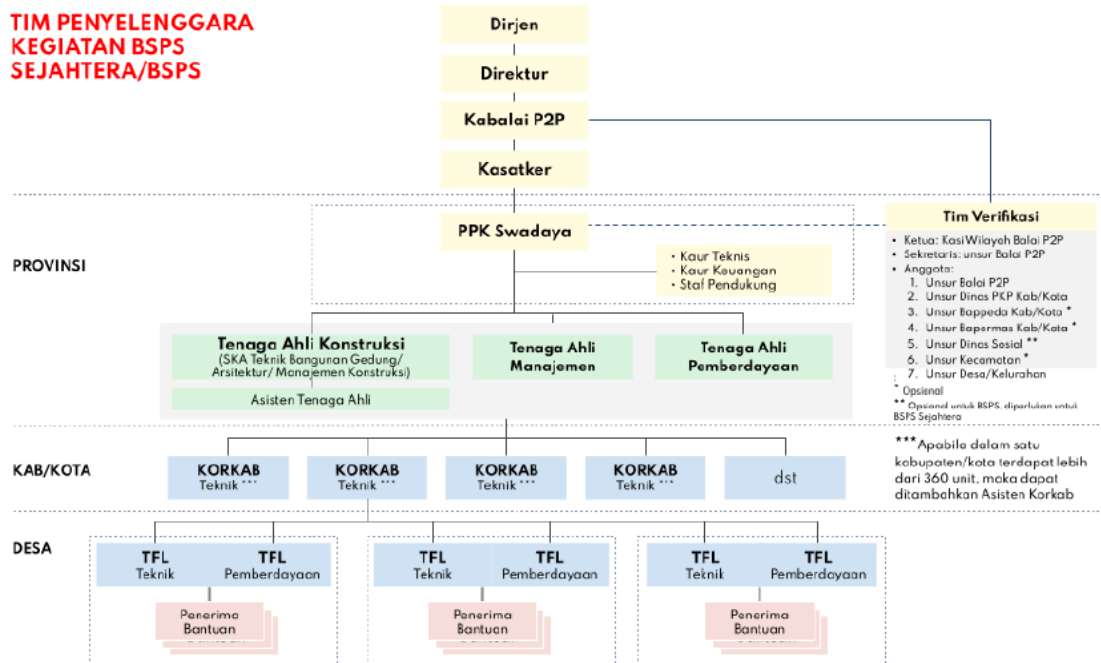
TIM PENYELENGGARA KEGIATAN BSPS SEJAHTERA/BSPS

Dirjen

Direktur

Kabalai P2P

Kasatker

PROVINSI

PPK Swadaya

· Kaur Teknis
· Kaur Keuangan
· Staf Pendukung

Tim Verifikasi

• Ketua: Kasi Wilayah Balai P2P
• Sekretaris: unsur Balai P2P
• Anggota:
1. Unsur Balai P2P
2. Unsur Dinas PKP Kab/Kota
3. Unsur Bappeda Kab/Kota *
4. Unsur Bapermas Kab/Kota *
5. Unsur Dinas Sosial **
6. Unsur Kecamatan *
7. Unsur Desa/Kelurahan

* Opsional
** Opsional untuk BSPS, diperlukan untuk BSPS Sejahtera

Tenaga Ahli Konstruksi (SKA Teknik Bangunan Gedung/ Arsitektur/ Manajemen Konstruksi)

Asisten Tenaga Ahli

Tenaga Ahli Manajemen

Tenaga Ahli Pemberdayaan

KAB/KOTA

KORKAB Teknik ***

KORKAB Teknik ***

KORKAB Teknik ***

KORKAB Teknik ***

dst

***Apabila dalam satu kabupaten/kota terdapat lebih dari 360 unit, maka dapat ditambahkan Asisten Korkab

DESA

TFL Teknik

TFL Pemberdayaan

Penerima Bantuan

TFL Teknik

TFL Pemberdayaan

Penerima Bantuan

TFL Teknik

TFL Pemberdayaan

Penerima Bantuan